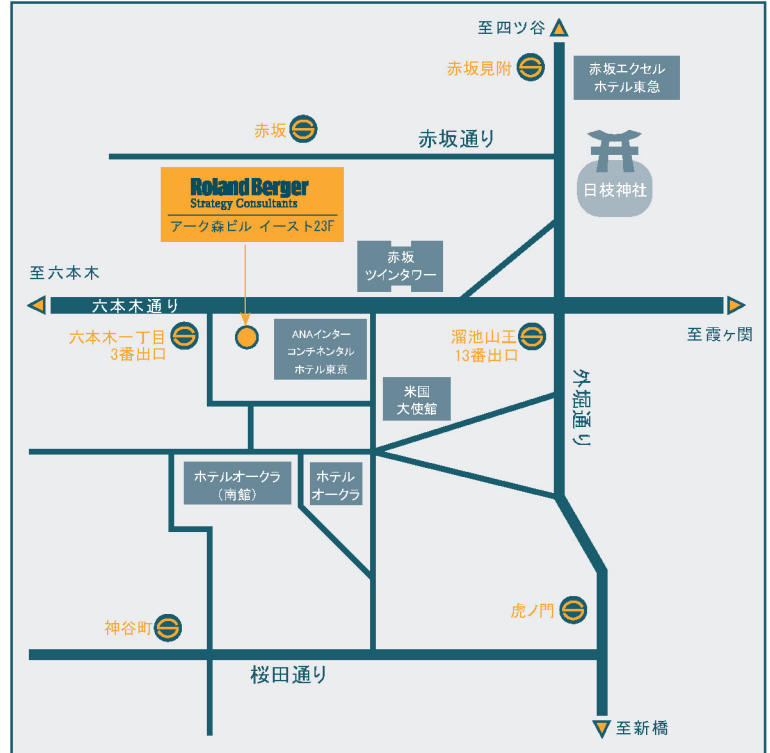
至四ツ谷

赤坂見附

赤坂エクセル
ホテル東急

赤坂

赤坂通り

日枝神社

Roland Berger
Strategy Consultants
アーク森ビル イースト23F

赤坂
ツインタワー

至六本木

六本木通り

至霞ケ関

六本木一丁目
3番出口

ANAインター
コンチネンタル
ホテル東京

溜池山王
13番出口

米国
大使館

外堀通り

ホテルオークラ
（南館）

ホテル
オークラ

虎ノ門

神谷町

桜田通り

至新橋